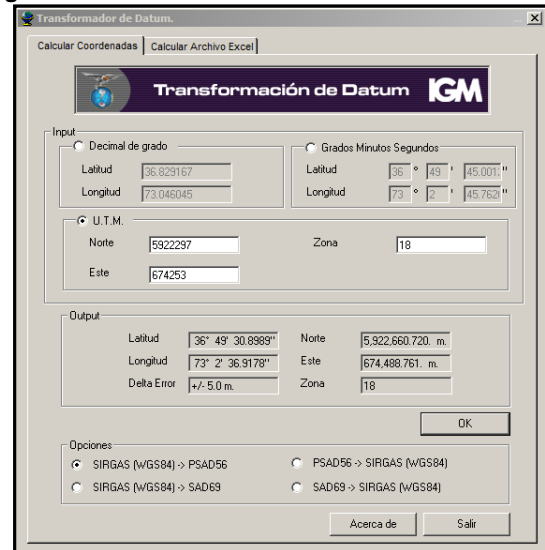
Transformador de Datum.

Calcular Coordenadas | Calcular Archivo Excel

Transformación de Datum IGM

Input

Decimal de grado

Latitud 36.829167

Longitud 73.046045

Grados Minutos Segundos

Latitud 36 ° 49 ' 45.001 ''

Longitud 73 ° 2 ' 45.762 ''

U.T.M.

Norte 5922297

Zona 18

Este 674253

Output

Latitud 36° 49' 30.8989''

Norte 5,922,660.720. m.

Longitud 73° 2' 36.9178''

Este 674,488.761. m.

Delta Error +/- 5.0 m.

Zona 18

OK

Opciones

SIRGAS (WGS84) -> PSAD56

PSAD56 -> SIRGAS (WGS84)

SIRGAS (WGS84) -> SAD69

SAD69 -> SIRGAS (WGS84)

Acerca de

Salir